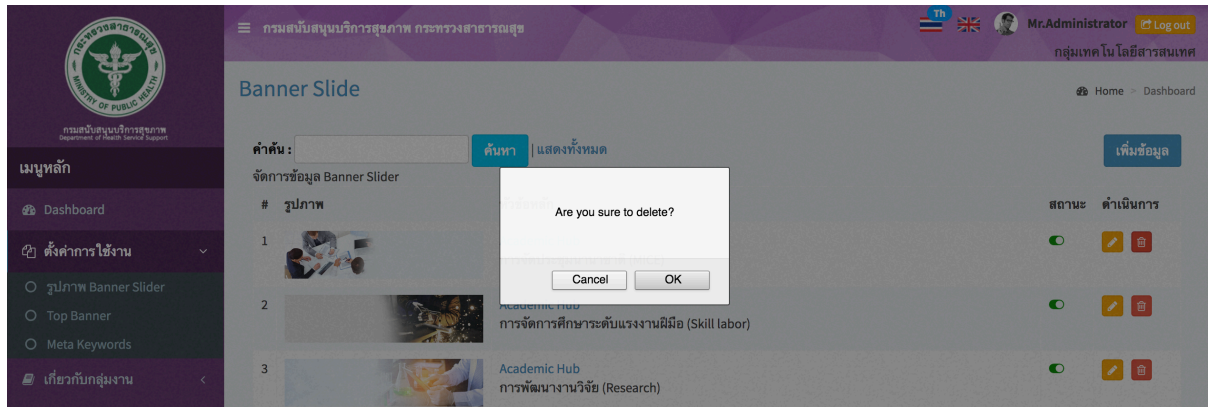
MINISTRY OF PUBLIC HEALTH
กรมสนับสนุนบริการสุขภาพ
Department of Health Service Support

≡ กรมสนับสนุนบริการสุขภาพ กระทรวงสาธารณสุข

Th

Mr.Administrator Log out

กลุ่มเทคโนโลยีสารสนเทศ

Banner Slide

Home > Dashboard

เมนูหลัก

Dashboard

ตั้งค่าการใช้งาน

รูปภาพ Banner Slider

Top Banner

Meta Keywords

เกี่ยวกับกลุ่มงาน

คำค้น : ค้นหา | แสดงทั้งหมด

เพิ่มข้อมูล

จัดการข้อมูล Banner Slider

| # | รูปภาพ | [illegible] | สถานะ | ดำเนินการ |
|---|---|---|---|---|
| 1 | | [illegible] | | |
| 2 | | Academic Hub การจัดการศึกษาระดับแรงงานฝีมือ (Skill labor) | | |
| 3 | | Academic Hub การพัฒนางานวิจัย (Research) | | |

Are you sure to delete?

Cancel OK